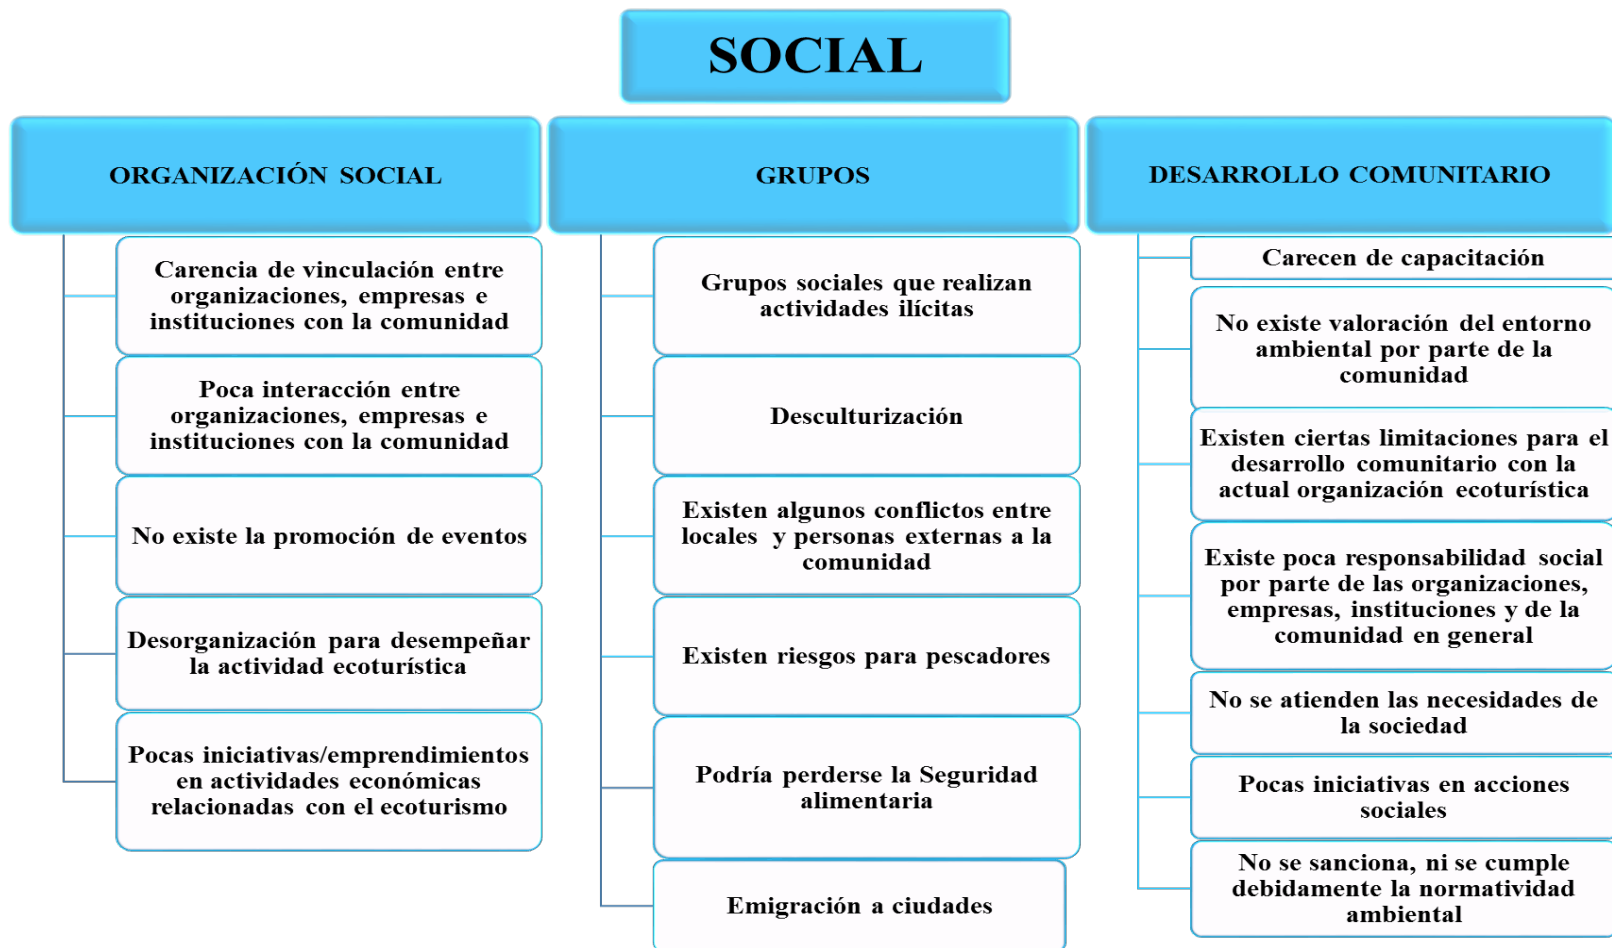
SOCIAL

ORGANIZACIÓN SOCIAL

Carencia de vinculación entre organizaciones, empresas e instituciones con la comunidad

Poca interacción entre organizaciones, empresas e instituciones con la comunidad

No existe la promoción de eventos

Desorganización para desempeñar la actividad ecoturística

Pocas iniciativas/emprendimientos en actividades económicas relacionadas con el ecoturismo

GRUPOS

Grupos sociales que realizan actividades ilícitas

Desculturización

Existen algunos conflictos entre locales y personas externas a la comunidad

Existen riesgos para pescadores

Podría perderse la Seguridad alimentaria

Emigración a ciudades

DESARROLLO COMUNITARIO

Carecen de capacitación

No existe valoración del entorno ambiental por parte de la comunidad

Existen ciertas limitaciones para el desarrollo comunitario con la actual organización ecoturística

Existe poca responsabilidad social por parte de las organizaciones, empresas, instituciones y de la comunidad en general

No se atienden las necesidades de la sociedad

Pocas iniciativas en acciones sociales

No se sanciona, ni se cumple debidamente la normatividad ambiental